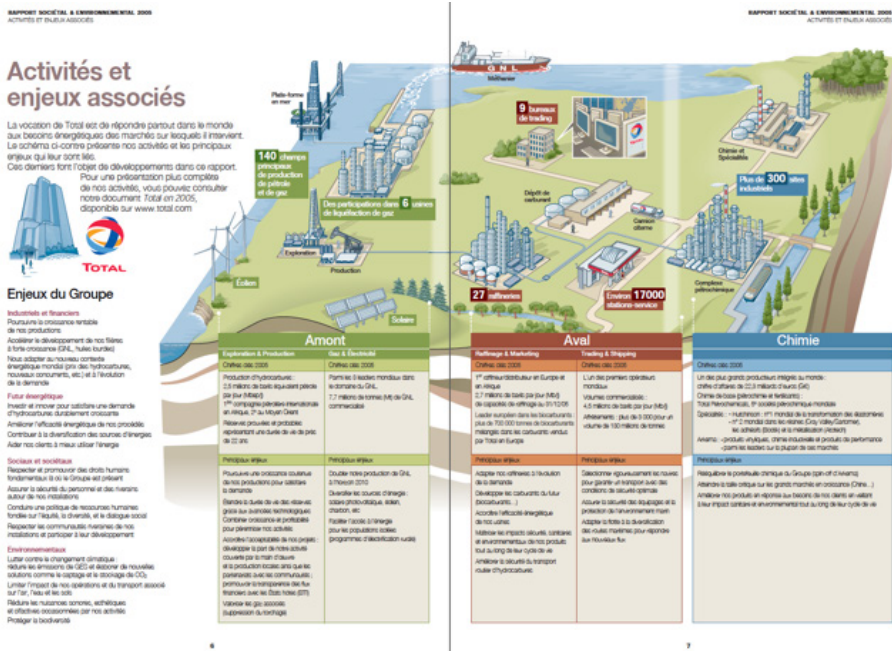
RAPPORT SOCIÉTAL & ENVIRONNEMENTAL 2005
ACTIVITÉS ET ENJEUX ASSOCIÉS

Activités et enjeux associés

La vocation de Total est de répondre partout dans le monde aux besoins énergétiques des marchés sur lesquels il intervient. Le schéma ci-contre présente nos activités et les principaux enjeux qui leur sont liés.
Ces derniers font l'objet de développements dans ce rapport. Pour une présentation plus complète de nos activités, vous pouvez consulter notre document Total en 2005, disponible sur www.total.com

TOTAL

Enjeux du Groupe

Industriels et financiers
Poursuivre la croissance rentable de nos productions
Accélérer le développement de nos filières à forte croissance (GNL, huiles lourdes)
Nous adapter au nouveau contexte énergétique mondial (prix des hydrocarbures, nouveaux concurrents, etc.) et à l'évolution de la demande

Futur énergétique
Investir et innover pour satisfaire une demande d'hydrocarbures durablement croissante
Améliorer l'efficacité énergétique de nos procédés
Contribuer à la diversification des sources d'énergie
Aider nos clients à mieux utiliser l'énergie

Sociaux et sociétaux
Respecter et promouvoir des droits humains fondamentaux là où le Groupe est présent
Assurer la sécurité du personnel et des riverains autour de nos installations
Conduire une politique de ressources humaines fondée sur l'équité, la diversité, et le dialogue social
Respecter les communautés riveraines de nos installations et participer à leur développement

Environnementaux
Lutter contre le changement climatique : réduire les émissions de GES et élaborer de nouvelles solutions comme le captage et le stockage du $CO_2$
Limiter l'impact de nos opérations et du transport associé sur l'air, l'eau et les sols
Réduire les nuisances sonores, esthétiques et olfactives occasionnées par nos activités
Protéger la biodiversité

Plate-forme en mer
140 champs principaux de production de pétrole et de gaz
Des participations dans 6 usines de liquéfaction de gaz
Exploration
Production
Éolien
Solaire
Méthanier
9 bureaux de trading
Dépôt de carburant
Camion citerne
27 raffineries
Environ 17000 stations-service
Chimie et Spécialités
Plus de 300 sites industriels
Complexe pétrochimique

Amont

Exploration & Production
Chiffres clés 2005
Production d'hydrocarbures : 2,5 millions de barils équivalent pétrole par jour (Mbep/j)
1re compagnie pétrolière internationale en Afrique, 2e au Moyen Orient
Réserves prouvées et probables représentant une durée de vie de plus de 22 ans

Gaz & Électricité
Parmi les 3 leaders mondiaux dans le domaine du GNL
7,7 millions de tonnes (Mt) de GNL commercialisé

Principaux enjeux
Poursuivre une croissance soutenue des productions pour satisfaire la demande
Étendre la durée de vie des réserves grâce aux avancées technologiques
Combiner croissance et profitabilité pour pérenniser nos activités
Accroître l'acceptabilité de nos projets : développer la part de notre activité couverte par la main d'œuvre et la production locales ainsi que les partenariats avec les communautés ; promouvoir la transparence des flux financiers avec les États hôtes (EITI)
Valoriser les gaz associés (suppression du torchage)

Doubler notre production de GNL à l'horizon 2010
Diversifier les sources d'énergie : solaire photovoltaïque, éolien, charbon, etc.
Faciliter l'accès à l'énergie pour les populations isolées (programmes d'électrification rurale)

Aval

Raffinage & Marketing
Chiffres clés 2005
1er raffineur/distributeur en Europe et en Afrique
2,7 millions de barils par jour (Mb/j) de capacités de raffinage au 31/12/05
Leader européen dans les biocarburants : plus de 700 000 tonnes de biocarburants mélangés dans les carburants vendus par Total en Europe

Trading & Shipping
Chiffres clés 2005
L'un des premiers opérateurs mondiaux
Volumes commercialisés : 4,5 millions de barils par jour (Mb/j)
Affrètements : plus de 3 000 pour un volume de 150 millions de tonnes

Principaux enjeux
Adapter nos raffineries à l'évolution de la demande
Développer les carburants du futur (biocarburants...)
Accroître l'efficacité énergétique de nos usines
Maîtriser les impacts sécurité, sanitaires et environnementaux de nos produits tout au long de leur cycle de vie
Améliorer la sécurité du transport routier d'hydrocarbures

Sélectionner rigoureusement les navires pour garantir un transport avec des conditions de sécurité optimale
Assurer la sécurité des équipages et la protection de l'environnement marin
Adapter la flotte à la diversification des routes maritimes pour répondre aux nouveaux flux

Chimie

Chiffres clés 2005
L'un des plus grands producteurs intégrés au monde : chiffre d'affaires de 22,9 milliards d'euros (G€)
Chimie de base (pétrochimie et fertilisants) : Total Petrochemicals, 5e société pétrochimique mondiale
Spécialités : – Hutchinson : n°1 mondial de la transformation des élastomères
– n°2 mondial dans les résines (Cray Valley/Sartomer), les adhésifs (Bostik) et la métallisation (Atotech)
Arkema : – produits vinyliques, chimie industrielle et produits de performance (sortie du périmètre du Groupe au 18/05/06)

Principaux enjeux
Réajuster le portefeuille chimique du Groupe (spin-off d'Arkema)
Atteindre la taille critique sur les grands marchés en croissance (Chine...)
Améliorer nos produits en réponse aux besoins de nos clients en veillant à leur impact sanitaire et environnemental tout au long de leur cycle de vie

6
7